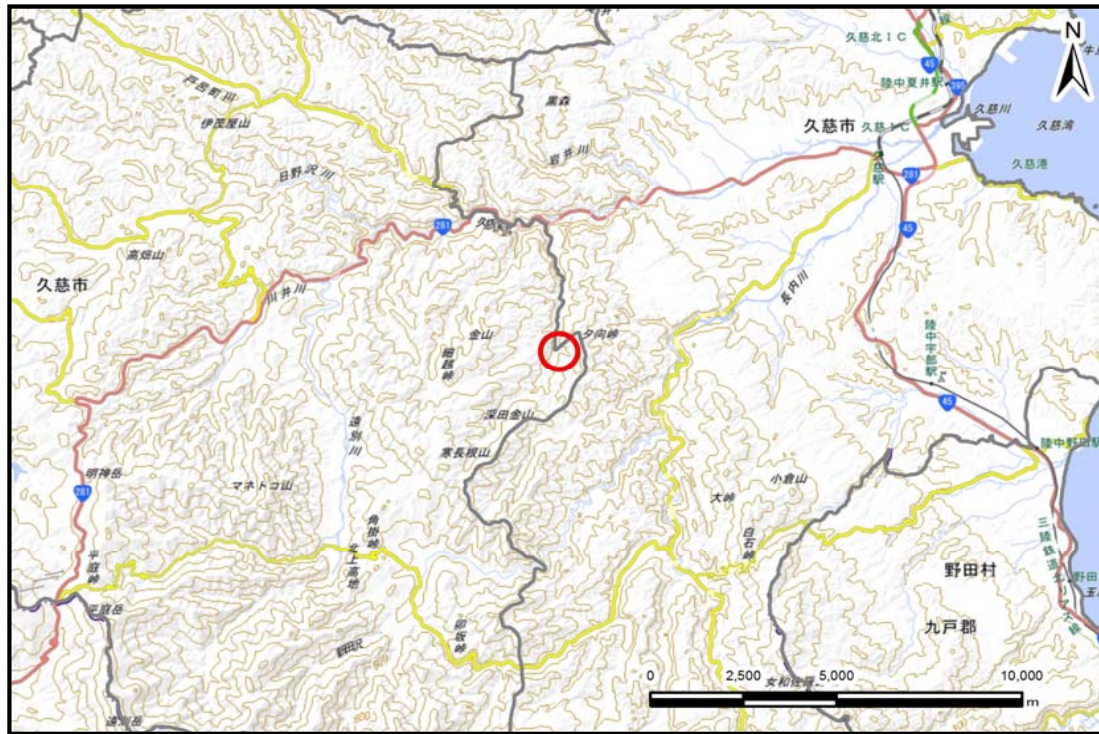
N
久慈北ＩＣ
45
陸中夏井駅
395
久慈川
久慈湾
久慈市
久慈ＩＣ
久慈港
久慈駅
281
戸呂町川
伊茂屋山
黒森
岩井川
日野沢川
281
45
久慈市
高畑山
川井川
長内川
金山
夕向峠
細越峠
陸中宇部駅
45
深田金山
遠別川
寒長根山
陸中野田駅
明神岳
281
マネトコ山
大峠
小倉山
角掛峠
北上高地
白石峠
三陸鉄道北リアス線
野田村
平庭峠
平庭岳
卯坂峠
九戸郡
0
2,500
5,000
10,000
m
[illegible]